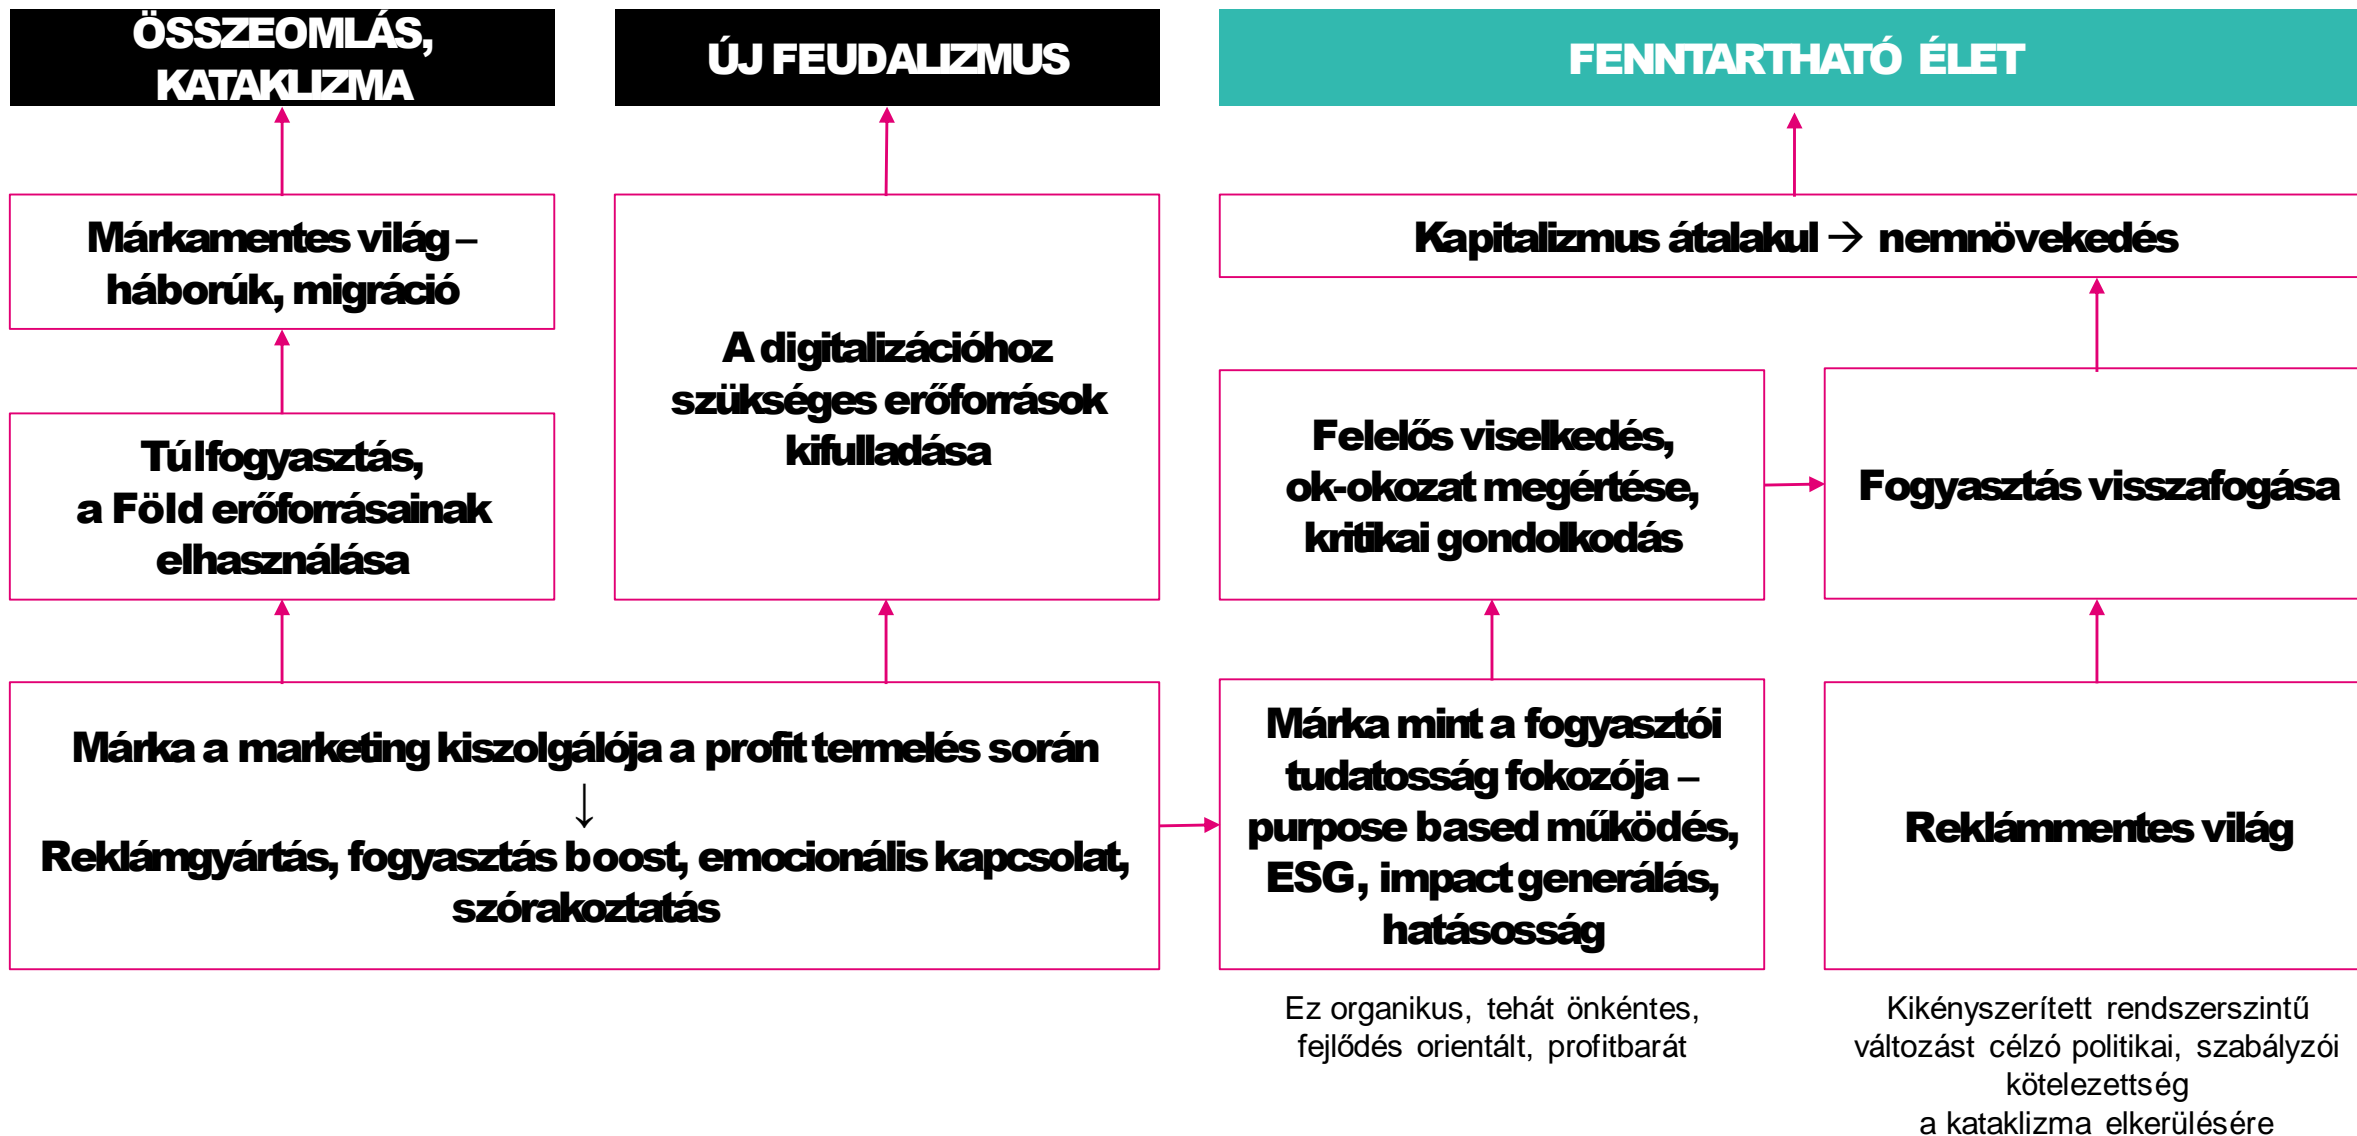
ÖSSZEOMLÁS, KATAKLIZMA

ÚJ FEUDALIZMUS

FENNTARTHATÓ ÉLET

Márkamentes világ – háborúk, migráció

A digitalizációhoz szükséges erőforrások kifulladása

Kapitalizmus átalakul → nemnövekedés

Túlfogyasztás, a Föld erőforrásainak elhasználása

Felelős viselkedés, ok-okozat megértése, kritikai gondolkodás

Fogyasztás visszafogása

Márka a marketing kiszolgálója a profit termelés során
↓
Reklámgyártás, fogyasztás boost, emocionális kapcsolat, szórakoztatás

Márka mint a fogyasztói tudatosság fokozója – purpose based működés, ESG, impact generálás, hatásosság

Reklámmentes világ

Ez organikus, tehát önkéntes, fejlődés orientált, profitbarát

Kikényszerített rendszerszintű változást célzó politikai, szabályzói kötelezettség
a kataklizma elkerülésére